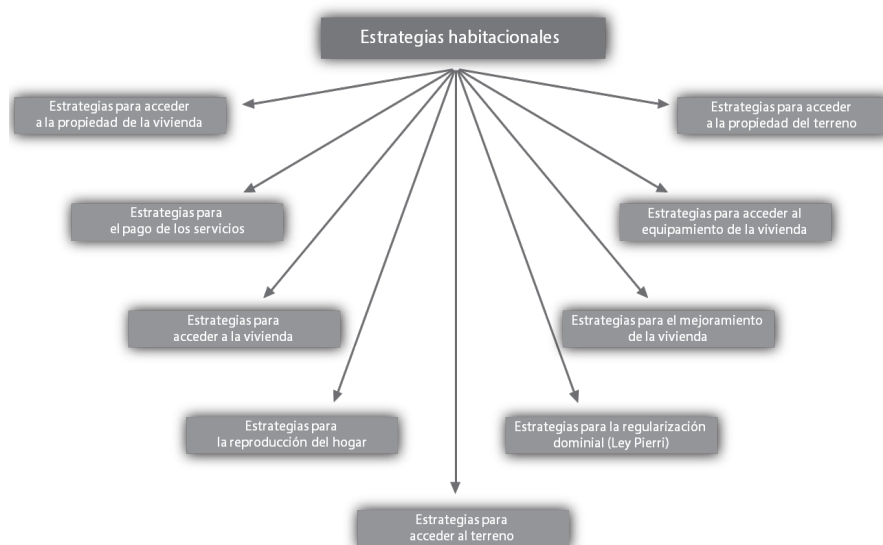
Estrategias habitacionales

Estrategias para acceder a la propiedad de la vivienda

Estrategias para acceder a la propiedad del terreno

Estrategias para el pago de los servicios

Estrategias para acceder al equipamiento de la vivienda

Estrategias para acceder a la vivienda

Estrategias para el mejoramiento de la vivienda

Estrategias para la reproducción del hogar

Estrategias para la regularización dominial (Ley Pierri)

Estrategias para acceder al terreno